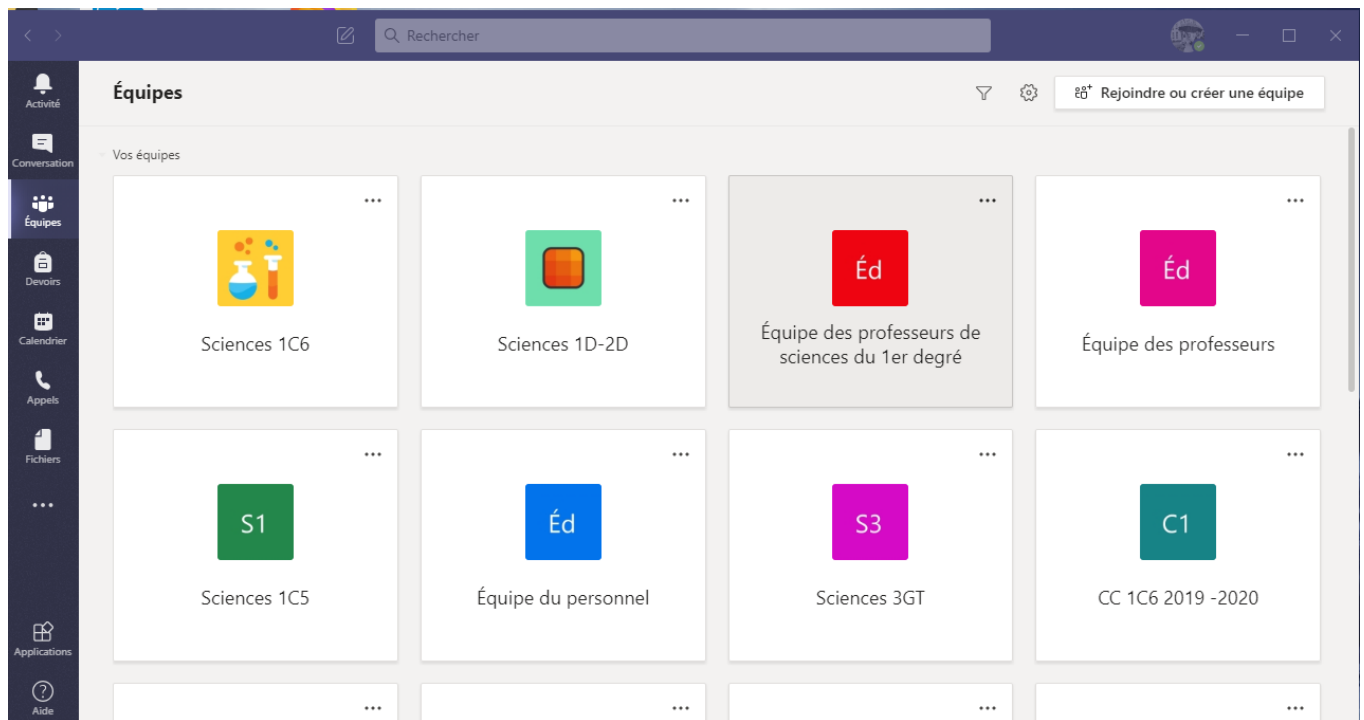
Rechercher

Activité
Conversation
Équipes
Devoirs
Calendrier
Appels
Fichiers
...
Applications
Aide

Équipes

Rejoindre ou créer une équipe

Vos équipes

...
Sciences 1C6

...
Sciences 1D-2D

...
Éd
Équipe des professeurs de sciences du 1er degré

...
Éd
Équipe des professeurs

...
S1
Sciences 1C5

...
Éd
Équipe du personnel

...
S3
Sciences 3GT

...
C1
CC 1C6 2019 -2020

...
...
...
...